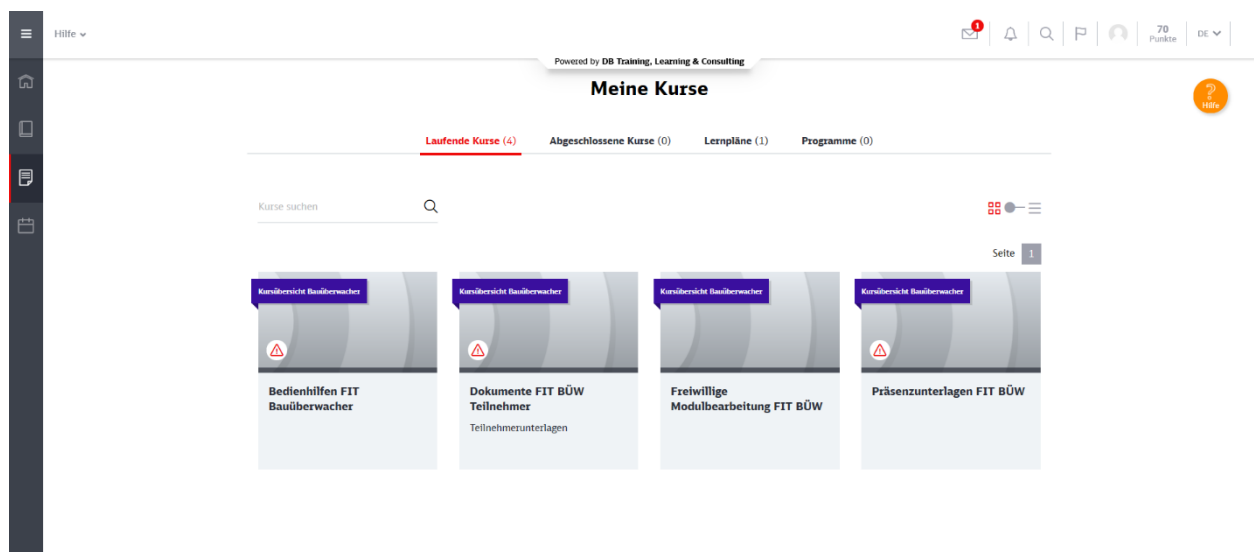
Hilfe

1

70 Punkte

DE

Powered by DB Training, Learning & Consulting

Meine Kurse

Hilfe

Laufende Kurse (4) Abgeschlossene Kurse (0) Lernpläne (1) Programme (0)

Kurse suchen

Seite 1

Kursübersicht Bauüberwacher

Bedienhilfen FIT Bauüberwacher

Kursübersicht Bauüberwacher

Dokumente FIT BÜW Teilnehmer

Teilnehmerunterlagen

Kursübersicht Bauüberwacher

Freiwillige Modulbearbeitung FIT BÜW

Kursübersicht Bauüberwacher

Präsenzunterlagen FIT BÜW